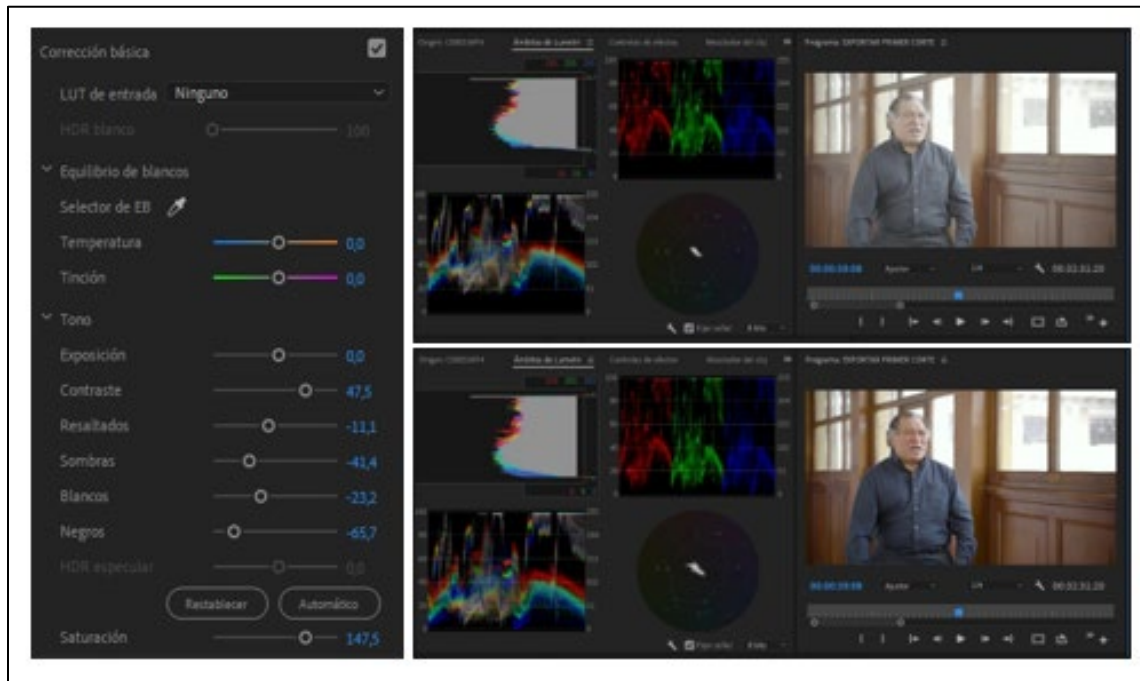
Corrección básica

LUT de entrada Ninguno

HDR blanco 100

Equilibrio de blancos

Selector de EB

Temperatura 0,0

Tinción 0,0

Tono

Exposición 0,0

Contraste 47,5

Resaltados -11,1

Sombras -41,4

Blancos -23,2

Negros -65,7

HDR especular 0,0

Restablecer Automático

Saturación 147,5

Origen: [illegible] Ámbitos de Lumetri Controles de efectos Mezclador de clip

Programa: EXPORTAR PRIMER CORTE

00:00:59:08 Ajustar 1/4 00:02:51:20

Fijar color 8 bits

Origen: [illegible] Ámbitos de Lumetri Controles de efectos Mezclador de clip

Programa: EXPORTAR PRIMER CORTE

00:00:59:08 Ajustar 1/4 00:02:51:20

Fijar color 8 bits